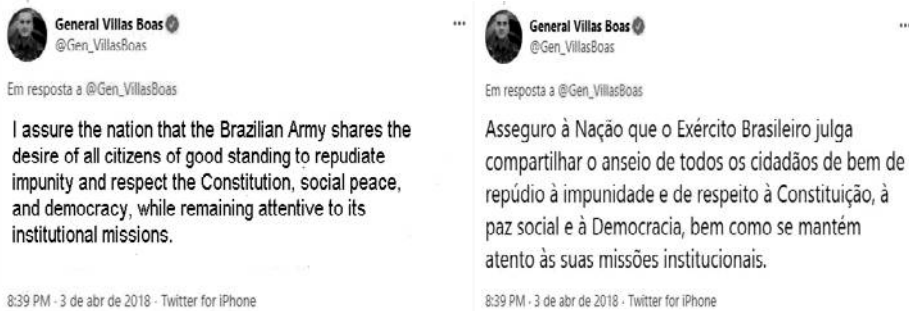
General Villas Boas
@Gen_VillasBoas

...

Em resposta a @Gen_VillasBoas

I assure the nation that the Brazilian Army shares the desire of all citizens of good standing to repudiate impunity and respect the Constitution, social peace, and democracy, while remaining attentive to its institutional missions.

8:39 PM · 3 de abr de 2018 · Twitter for iPhone

General Villas Boas
@Gen_VillasBoas

...

Em resposta a @Gen_VillasBoas

Asseguro à Nação que o Exército Brasileiro julga compartilhar o anseio de todos os cidadãos de bem de repúdio à impunidade e de respeito à Constituição, à paz social e à Democracia, bem como se mantém atento às suas missões institucionais.

8:39 PM · 3 de abr de 2018 · Twitter for iPhone